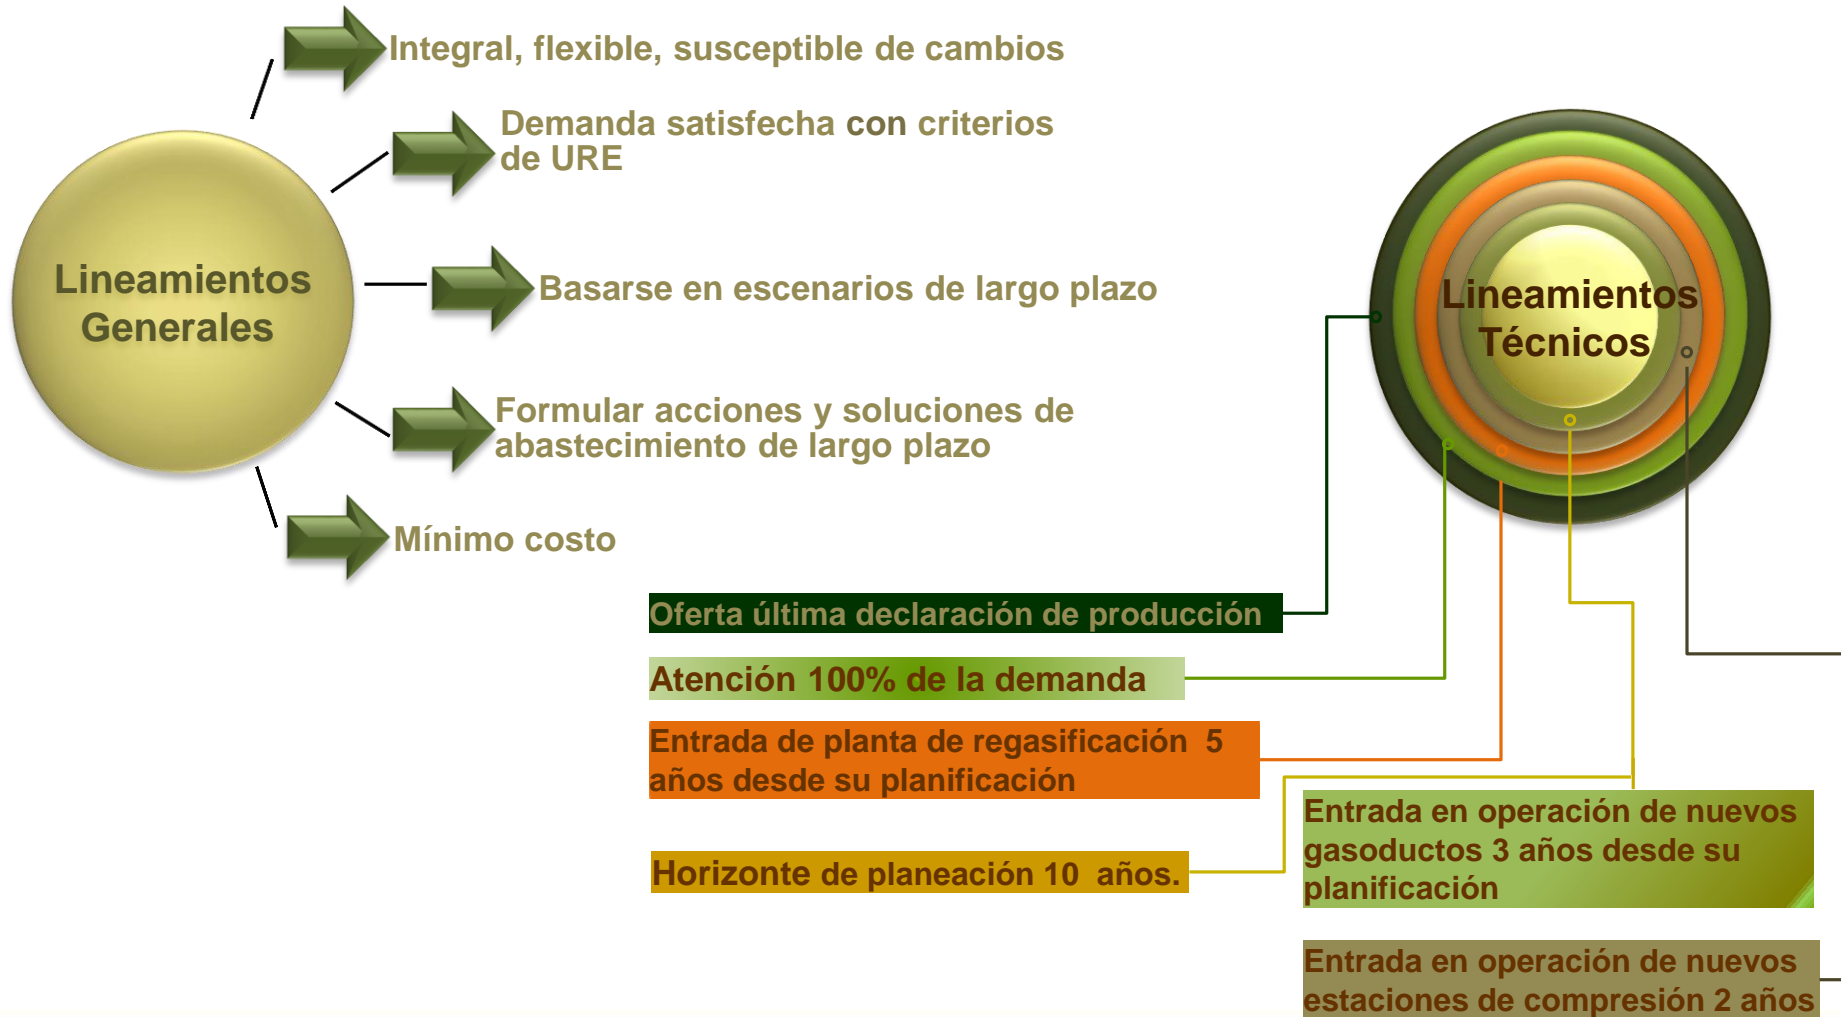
Lineamientos Generales

Integral, flexible, susceptible de cambios

Demanda satisfecha con criterios de URE

Basarse en escenarios de largo plazo

Formular acciones y soluciones de abastecimiento de largo plazo

Mínimo costo

Lineamientos Técnicos

Oferta última declaración de producción

Atención 100% de la demanda

Entrada de planta de regasificación 5 años desde su planificación

Horizonte de planeación 10 años.

Entrada en operación de nuevos gasoductos 3 años desde su planificación

Entrada en operación de nuevos estaciones de compresión 2 años